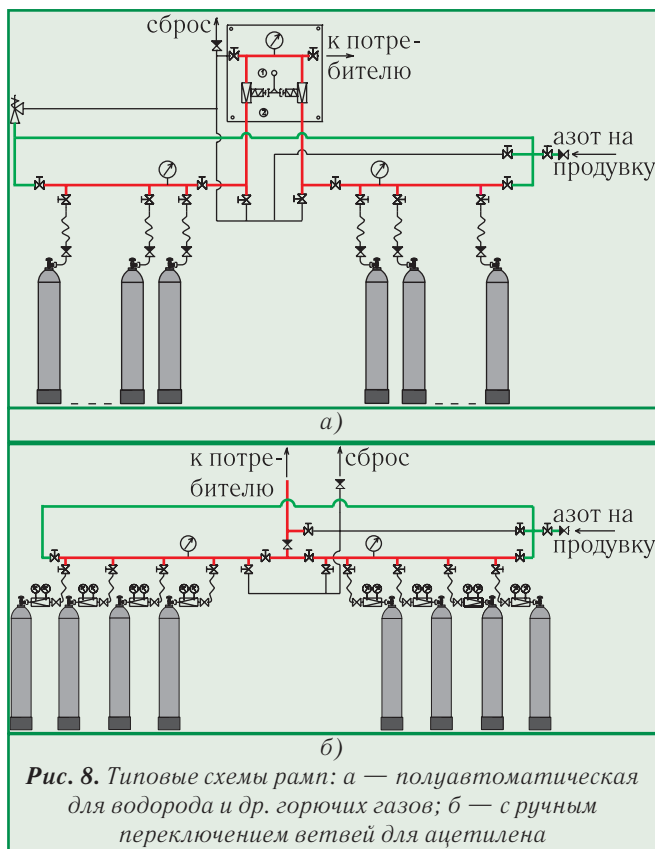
сброс

к потребителю

азот на продувку

а)

к потребителю

сброс

азот на продувку

б)

**Рис. 8.** *Типовые схемы рамп: а — полуавтоматическая для водорода и др. горючих газов; б — с ручным переключением ветвей для ацетилена*